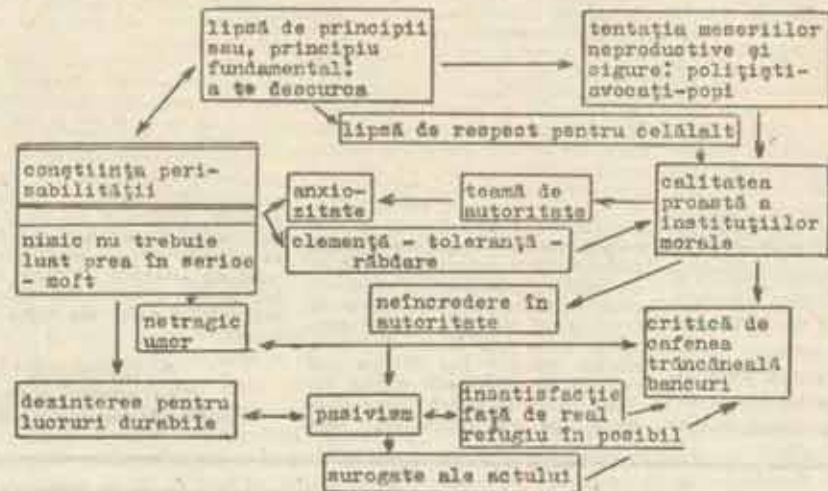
lipsă de principii sau, principiu fundamental: a te descurca

tentația meseriilor neproductive și sigure: politiști-avocați-popi

lipsă de respect pentru celălalt

conștiința perisabilității

nimic nu trebuie luat prea în serios - moft

anxiozitate

teamă de autoritate

calitatea proastă a instituțiilor morale

clemență - toleranță - răbdare

neîncredere în autoritate

netragic umor

critică de cafenea trăncăneală bancuri

dezinteres pentru lucruri durabile

pasivism

insatisfacție față de real refugiu în posibil

surogate ale actului